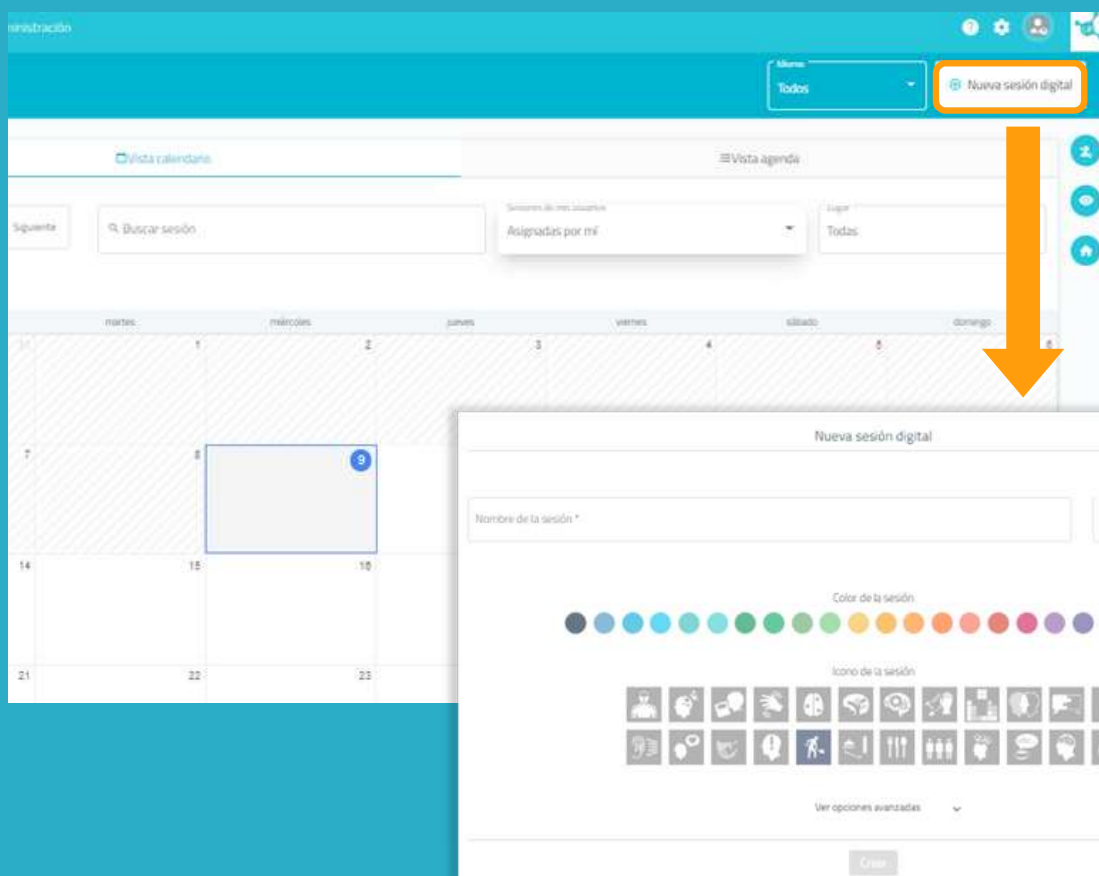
inistración

Alumno
Todos

Nueva sesión digital

Vista calendario

Vista agenda

Siguiente

Buscar sesión

Sesiones de mis usuarios
Asignadas por mí

Lugar
Todas

martes
miércoles
jueves
viernes
sábado
domingo

31
1
2
3
4
5
6
7
8
9
14
15
16
21
22
23

Nueva sesión digital

Nombre de la sesión *

Color de la sesión

Icono de la sesión

Ver opciones avanzadas

Crear